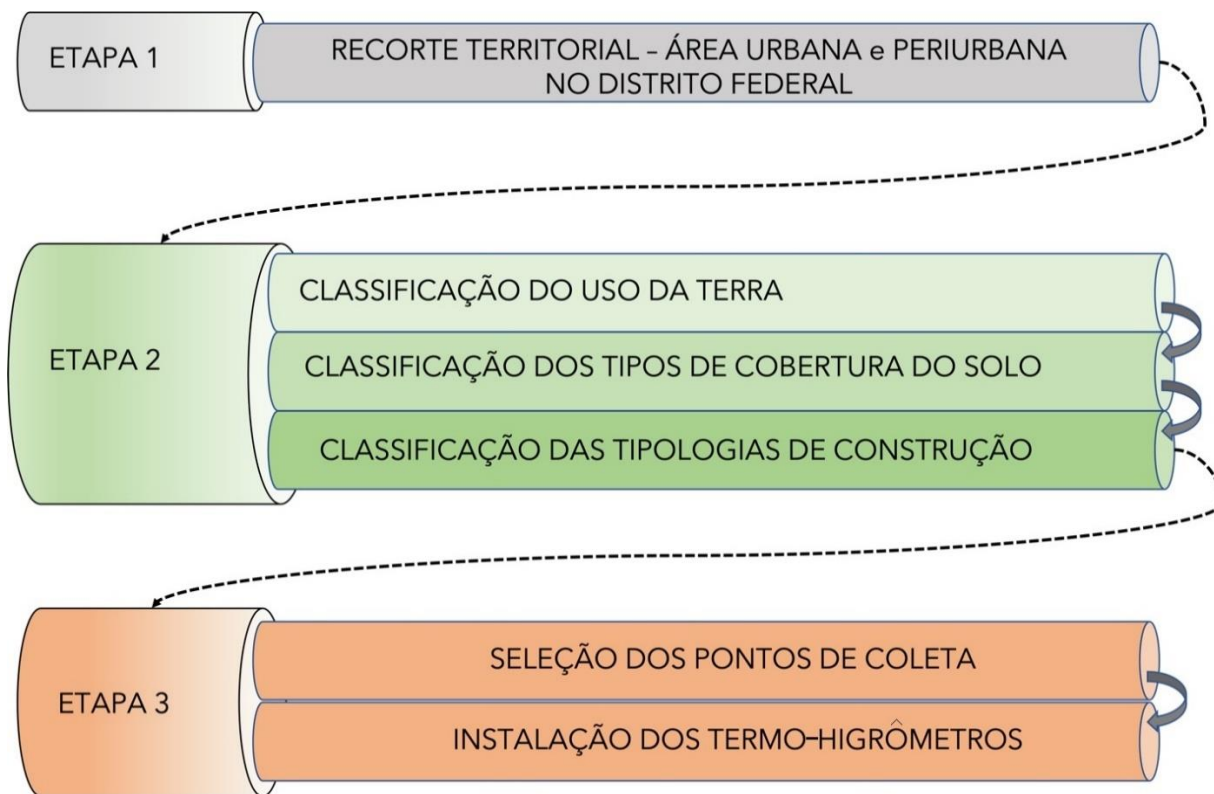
ETAPA 1

RECORTE TERRITORIAL – ÁREA URBANA e PERIURBANA NO DISTRITO FEDERAL

ETAPA 2

CLASSIFICAÇÃO DO USO DA TERRA

CLASSIFICAÇÃO DOS TIPOS DE COBERTURA DO SOLO

CLASSIFICAÇÃO DAS TIPOLOGIAS DE CONSTRUÇÃO

ETAPA 3

SELEÇÃO DOS PONTOS DE COLETA

INSTALAÇÃO DOS TERMO-HIGRÔMETROS